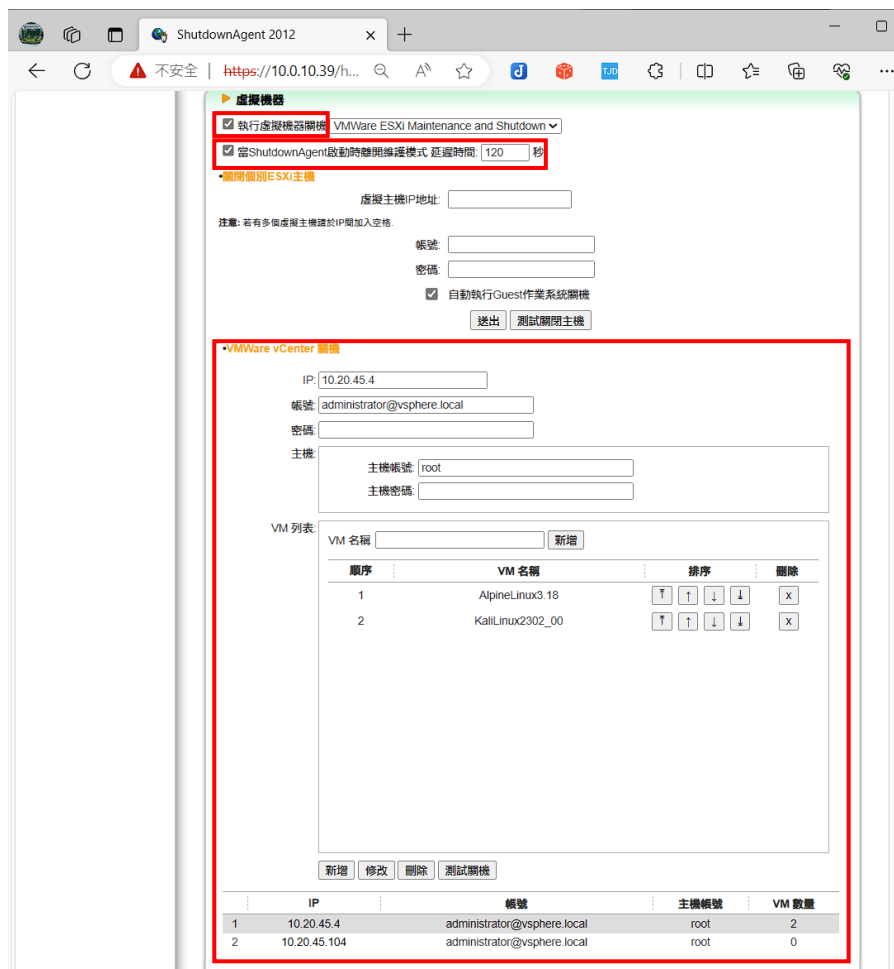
ShutdownAgent 2012

不安全 | https://10.0.10.39/h...

TJD

▶ 虛擬機器

☑ 執行虛擬機器關機 VMWare ESXi Maintenance and Shutdown

☑ 當ShutdownAgent啟動時離開維護模式 延遲時間: 120 秒

•關閉個別ESXi主機

虛擬主機IP地址:

注意: 若有多個虛擬主機請於IP間加入空格.

帳號:

密碼:

☑ 自動執行Guest作業系統關機

送出 測試關閉主機

•VMWare vCenter 關機

IP: 10.20.45.4

帳號: administrator@vsphere.local

密碼:

主機:

主機帳號: root

主機密碼:

VM 列表:

VM 名稱 新增

| 順序 | VM 名稱 | 排序 | 刪除 |
|---|---|---|---|
| 1 | AlpineLinux3.18 | ⤒ ↑ ↓ ⤓ | x |
| 2 | KaliLinux2302_00 | ⤒ ↑ ↓ ⤓ | x |

新增 修改 刪除 測試關機

| | IP | 帳號 | 主機帳號 | VM 數量 |
|---|---|---|---|---|
| 1 | 10.20.45.4 | administrator@vsphere.local | root | 2 |
| 2 | 10.20.45.104 | administrator@vsphere.local | root | 0 |